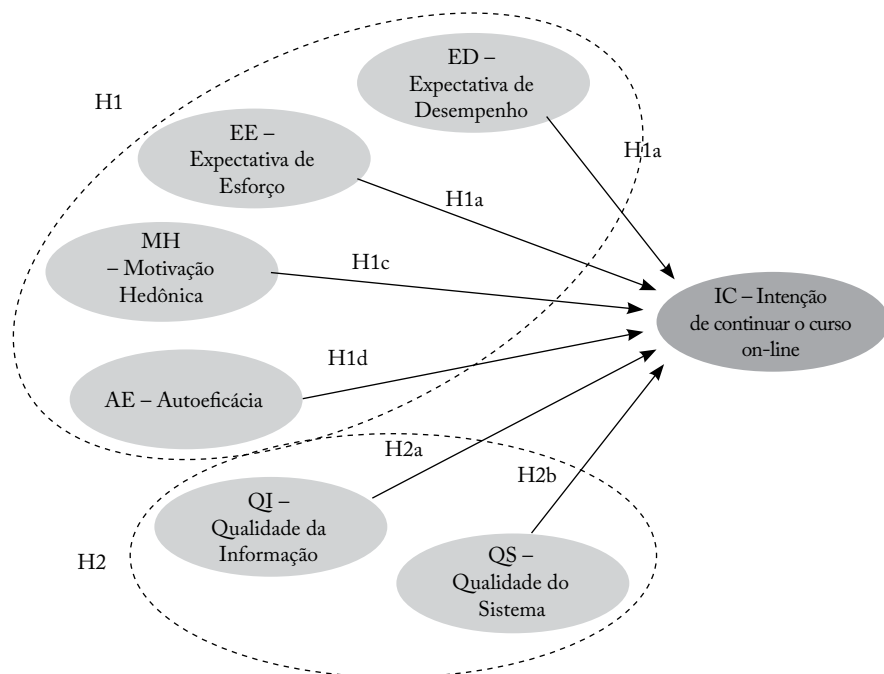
H1

ED – Expectativa de Desempenho

H1a

EE – Expectativa de Esforço

H1a

MH – Motivação Hedônica

H1c

IC – Intenção de continuar o curso on-line

H1d

AE – Autoeficácia

H2a

H2b

QI – Qualidade da Informação

H2

QS – Qualidade do Sistema